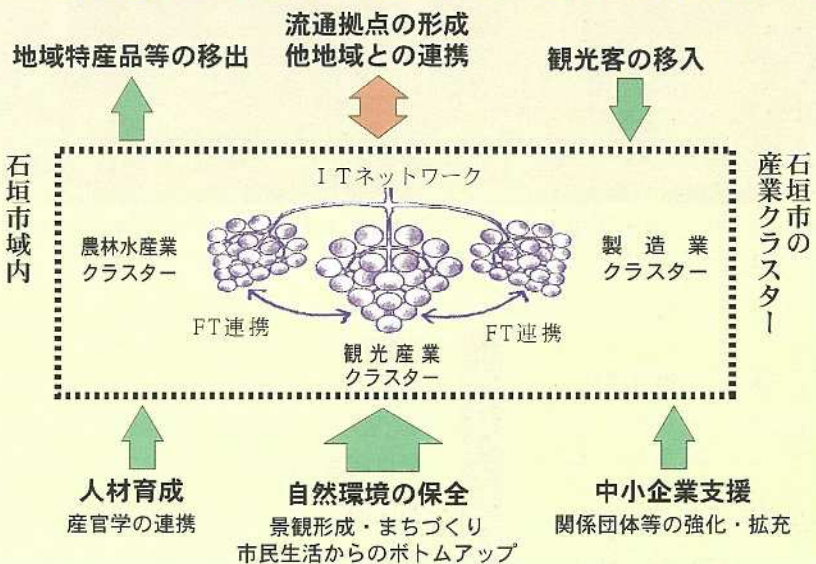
地域特産品等の移出

流通拠点の形成
他地域との連携

観光客の移入

石垣市域内

ITネットワーク

農林水産業クラスター

製造業クラスター

FT連携

FT連携

観光産業クラスター

石垣市の産業クラスター

人材育成
産官学の連携

自然環境の保全
景観形成・まちづくり
市民生活からのボトムアップ

中小企業支援
関係団体等の強化・拡充